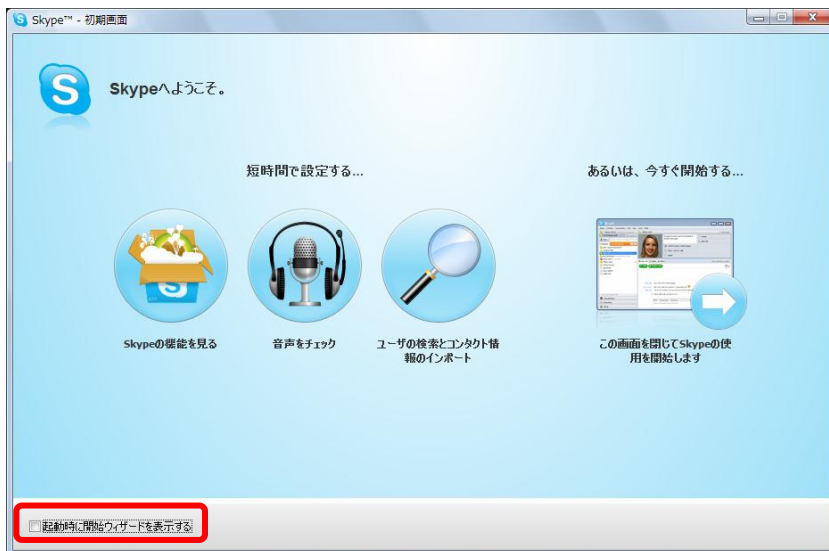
Skype™ - 初期画面

Skypeへようこそ。

短時間で設定する...

あるいは、今すぐ開始する...

Skypeの機能を見る

音声をチェック

ユーザの検索とコンタクト情報のインポート

この画面を閉じてSkypeの使用を開始します

起動時に開始ウィザードを表示する